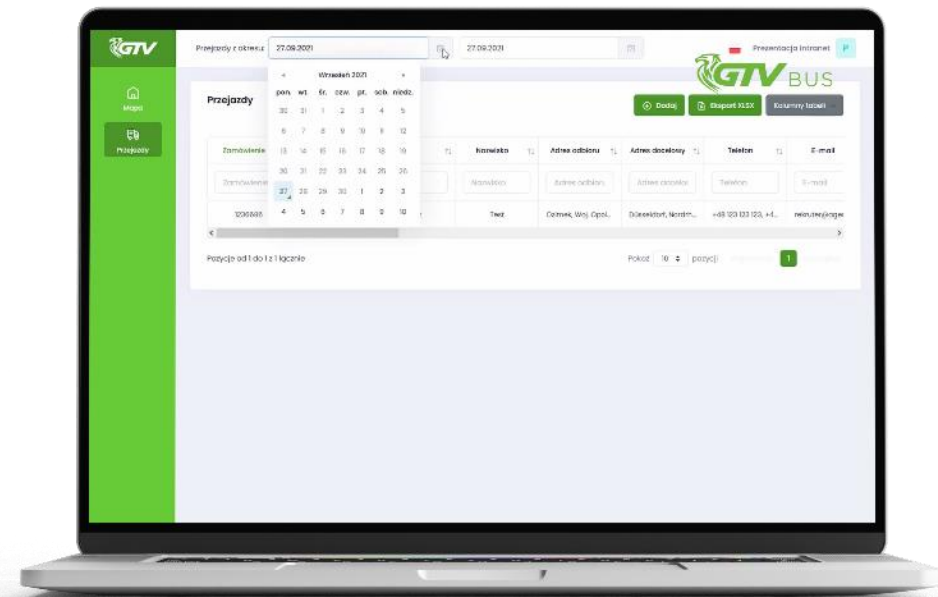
GTV

Mapa

Przejazdy

Przejazdy z okresu: 27.09.2021

27.09.2021

Prezentacja Intranet P

GTV BUS

Przejazdy

Dodaj

Eksport XLSX

Kolumny tabeli

| « | Wrzesień 2021 | » |
|---|---|---|

| pon. | wt. | śr. | czw. | pt. | sob. | niedz. |
|---|---|---|---|---|---|---|
| 30 | 31 | 1 | 2 | 3 | 4 | 5 |
| 6 | 7 | 8 | 9 | 10 | 11 | 12 |
| 13 | 14 | 15 | 16 | 17 | 18 | 19 |
| 20 | 21 | 22 | 23 | 24 | 25 | 26 |
| 27 | 28 | 29 | 30 | 1 | 2 | 3 |
| 4 | 5 | 6 | 7 | 8 | 9 | 10 |

| Zamówienie | Nazwisko | Adres odbioru | Adres docelowy | Telefon | E-mail |
|---|---|---|---|---|---|
| Zamówienie | Nazwisko | Adres odbioru | Adres docelowy | Telefon | E-mail |
| 1230836 | Test | Colnek, Woj. Opol.. | Düsseldorf, Nordrh... | +48 123 123 123, +4... | rekrutacja@ge |

Pozycje od 1 do 1 z 1 łącznie

Pokaż 10 pozycji

1